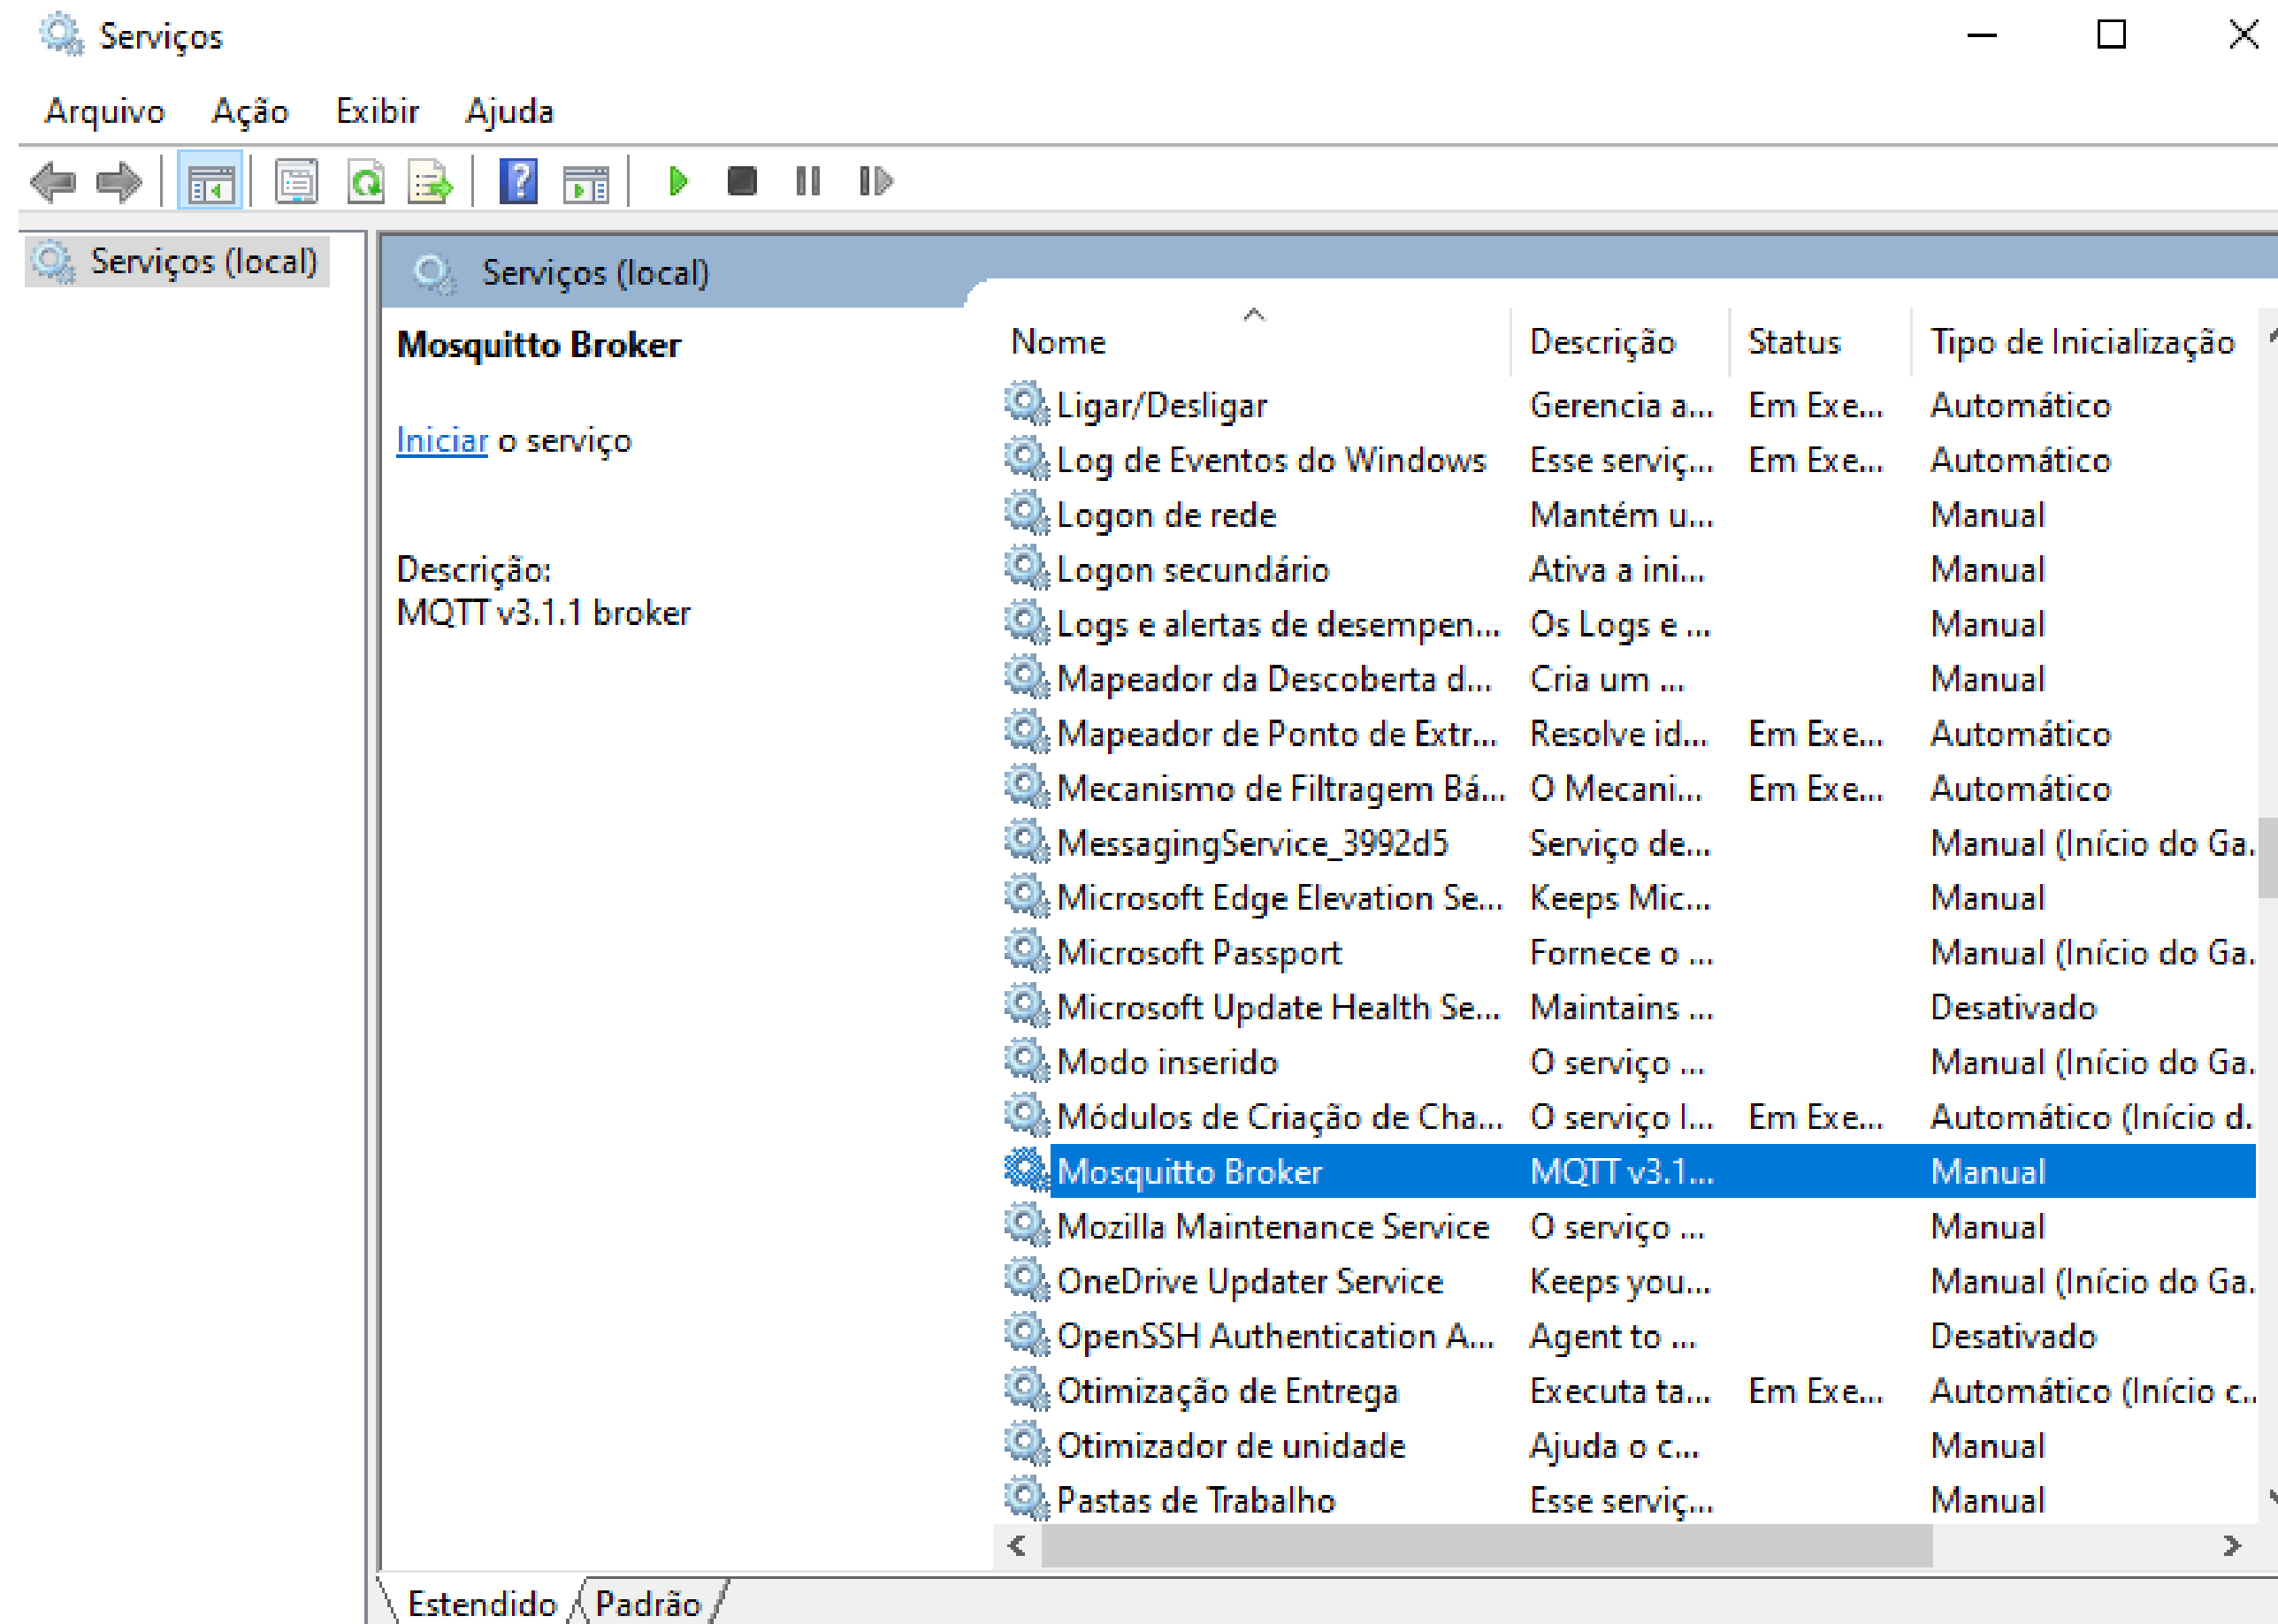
Serviços

Arquivo Ação Exibir Ajuda

Serviços (local)

Serviços (local)

Mosquitto Broker

Iniciar o serviço

Descrição:
MQTT v3.1.1 broker

| Nome | Descrição | Status | Tipo de Inicialização |
|---|---|---|---|
| Ligar/Desligar | Gerencia a... | Em Exe... | Automático |
| Log de Eventos do Windows | Esse serviç... | Em Exe... | Automático |
| Logon de rede | Mantém u... | | Manual |
| Logon secundário | Ativa a ini... | | Manual |
| Logs e alertas de desempen... | Os Logs e ... | | Manual |
| Mapeador da Descoberta d... | Cria um ... | | Manual |
| Mapeador de Ponto de Extr... | Resolve id... | Em Exe... | Automático |
| Mecanismo de Filtragem Bá... | O Mecani... | Em Exe... | Automático |
| MessagingService_3992d5 | Serviço de... | | Manual (Início do Ga. |
| Microsoft Edge Elevation Se... | Keeps Mic... | | Manual |
| Microsoft Passport | Fornece o ... | | Manual (Início do Ga. |
| Microsoft Update Health Se... | Maintains ... | | Desativado |
| Modo inserido | O serviço ... | | Manual (Início do Ga. |
| Módulos de Criação de Cha... | O serviço l... | Em Exe... | Automático (Início d. |
| Mosquitto Broker | MQTT v3.1... | | Manual |
| Mozilla Maintenance Service | O serviço ... | | Manual |
| OneDrive Updater Service | Keeps you... | | Manual (Início do Ga. |
| OpenSSH Authentication A... | Agent to ... | | Desativado |
| Otimização de Entrega | Executa ta... | Em Exe... | Automático (Início c.. |
| Otimizador de unidade | Ajuda o c... | | Manual |
| Pastas de Trabalho | Esse serviç... | | Manual |

Estendido Padrão